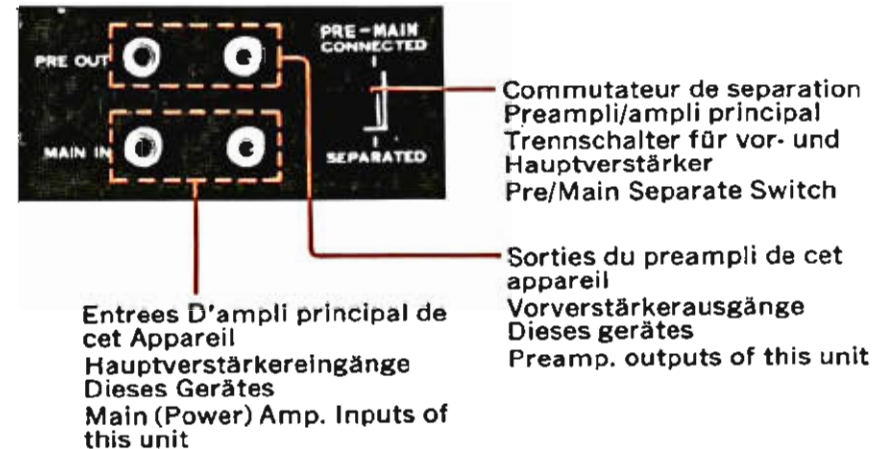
PRE OUT

MAIN IN

PRE-MAIN
CONNECTED

SEPARATED

Commutateur de separation
Preampli/ampli principal
Trennschalter für vor- und Hauptverstärker
Pre/Main Separate Switch

Sorties du preampli de cet appareil
Vorverstärkerausgänge Dieses gerätes
Preamp. outputs of this unit

Entrees D'ampli principal de cet Appareil
Hauptverstärkereingänge Dieses Gerätes
Main (Power) Amp. Inputs of this unit